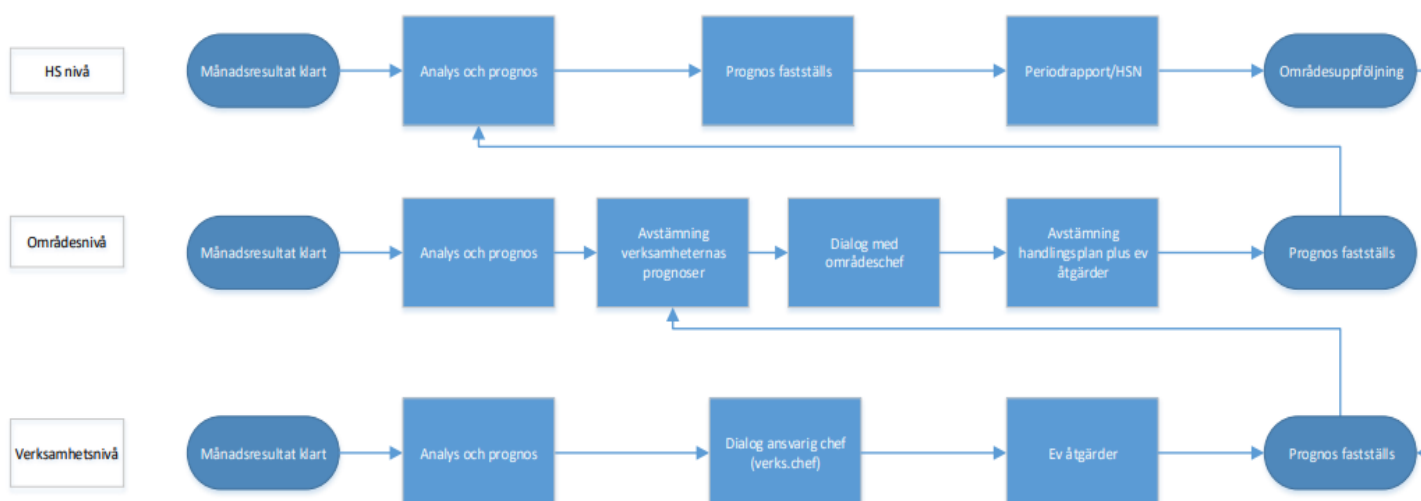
HS nivå

Månadsresultat klart

Analys och prognos

Prognos fastställs

Periodrapport/HSN

Områdesuppföljning

Områdesnivå

Månadsresultat klart

Analys och prognos

Avstämning verksamheternas prognoser

Dialog med områdeschef

Avstämning handlingsplan plus ev åtgärder

Prognos fastställs

Verksamhetsnivå

Månadsresultat klart

Analys och prognos

Dialog ansvarig chef (verks.chef)

Ev åtgärder

Prognos fastställs